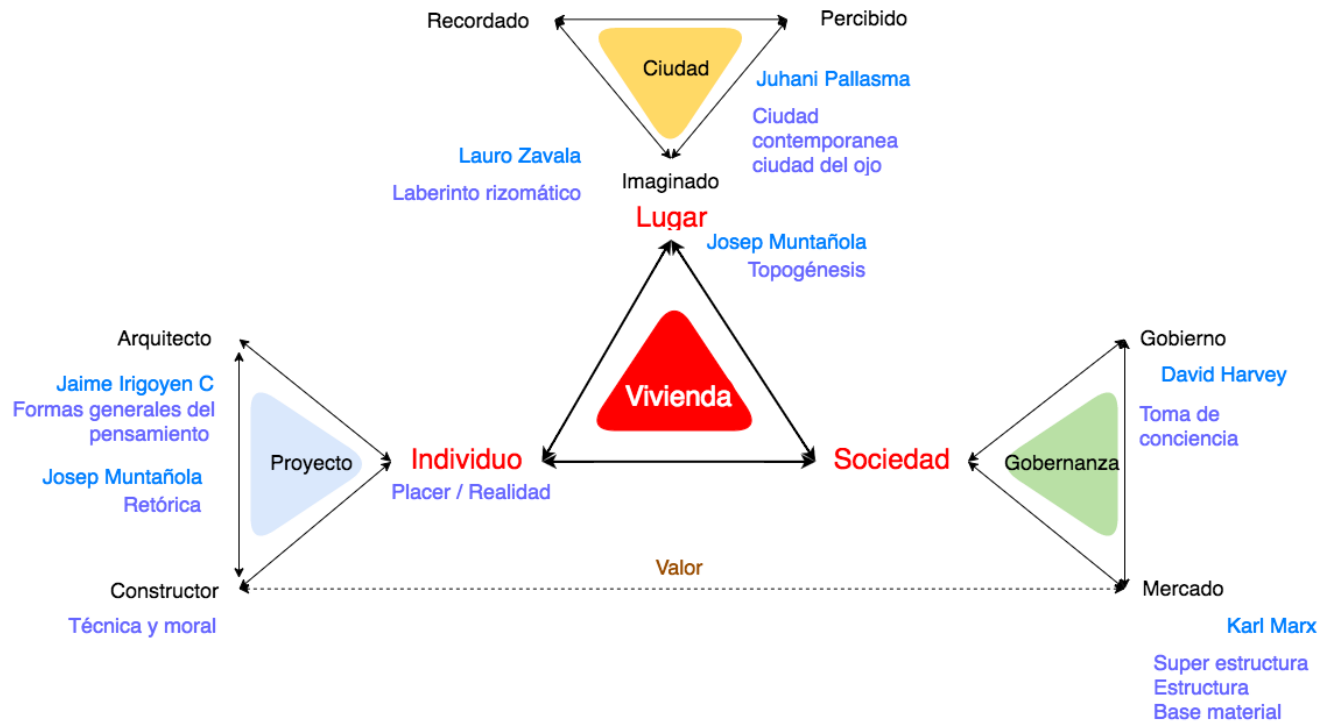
Recordado

Percibido

Ciudad

Juhani Pallasma

Ciudad contemporanea ciudad del ojo

Lauro Zavala

Laberinto rizomático

Imaginado

Lugar

Josep Muntañola

Topogénesis

Arquitecto

Jaime Irigoyen C

Formas generales del pensamiento

Josep Muntañola

Retórica

Proyecto

Individuo

Placer / Realidad

Vivienda

Sociedad

Gobernanza

Gobierno

David Harvey

Toma de conciencia

Valor

Constructor

Técnica y moral

Mercado

Karl Marx

Super estructura
Estructura
Base material